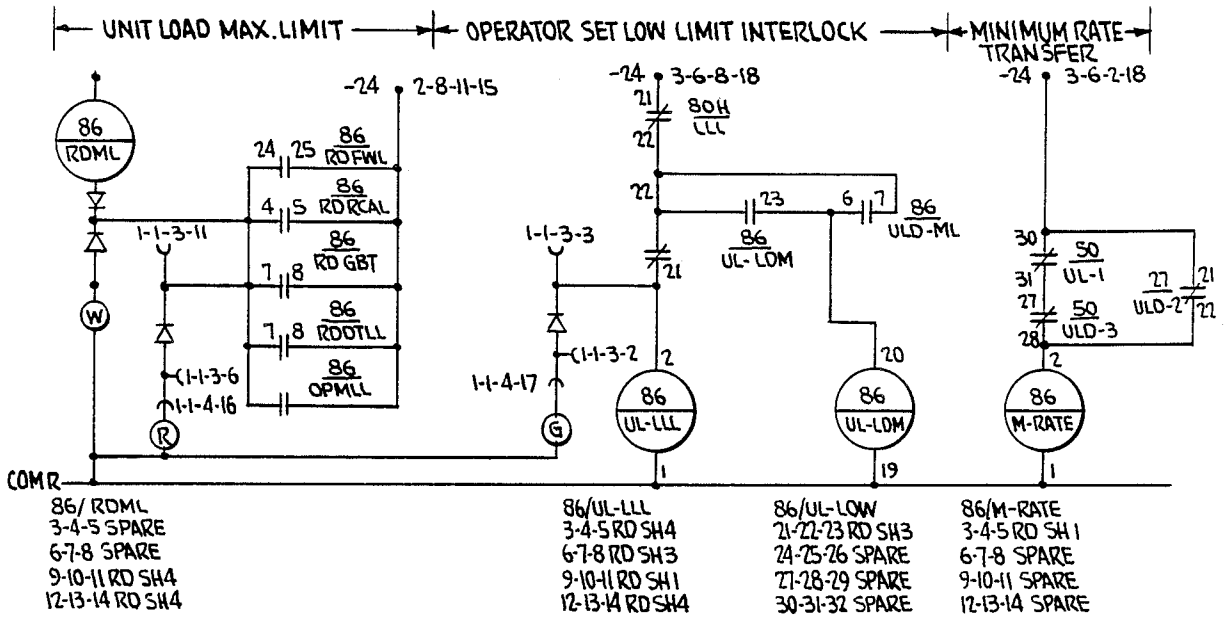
UNIT LOAD MAX. LIMIT
OPERATOR SET LOW LIMIT INTERLOCK
MINIMUM RATE TRANSFER

-24 2-8-11-15
-24 3-6-8-18
-24 3-6-2-18

86
RDML

24 25 86 RDFWL
4 5 86 RDRCAL
86 RD GBT
7 8
7 8 86 RDOTLL
86 OPMLL

1-1-3-11
(1-1-3-6
1-1-4-16
W
R

21
80H
LLL
22
22
23
86
UL-LOM
6 7
86
ULD-ML
21
1-1-3-3
(1-1-3-2
1-1-4-17
G
2
86
UL-LLL
1
20
86
UL-LOM
19

30
31 50 UL-1
27 50 ULD-3
28
27 21
ULD-2 22
2
86
M-RATE
1

COMR

86/ RDML
3-4-5 SPARE
6-7-8 SPARE
9-10-11 RD SH4
12-13-14 RD SH4

86/UL-LLL
3-4-5 RD SH4
6-7-8 RD SH3
9-10-11 RD SH1
12-13-14 RD SH4

86/UL-LOW
21-22-23 RD SH3
24-25-26 SPARE
27-28-29 SPARE
30-31-32 SPARE

86/M-RATE
3-4-5 RD SH 1
6-7-8 SPARE
9-10-11 SPARE
12-13-14 SPARE